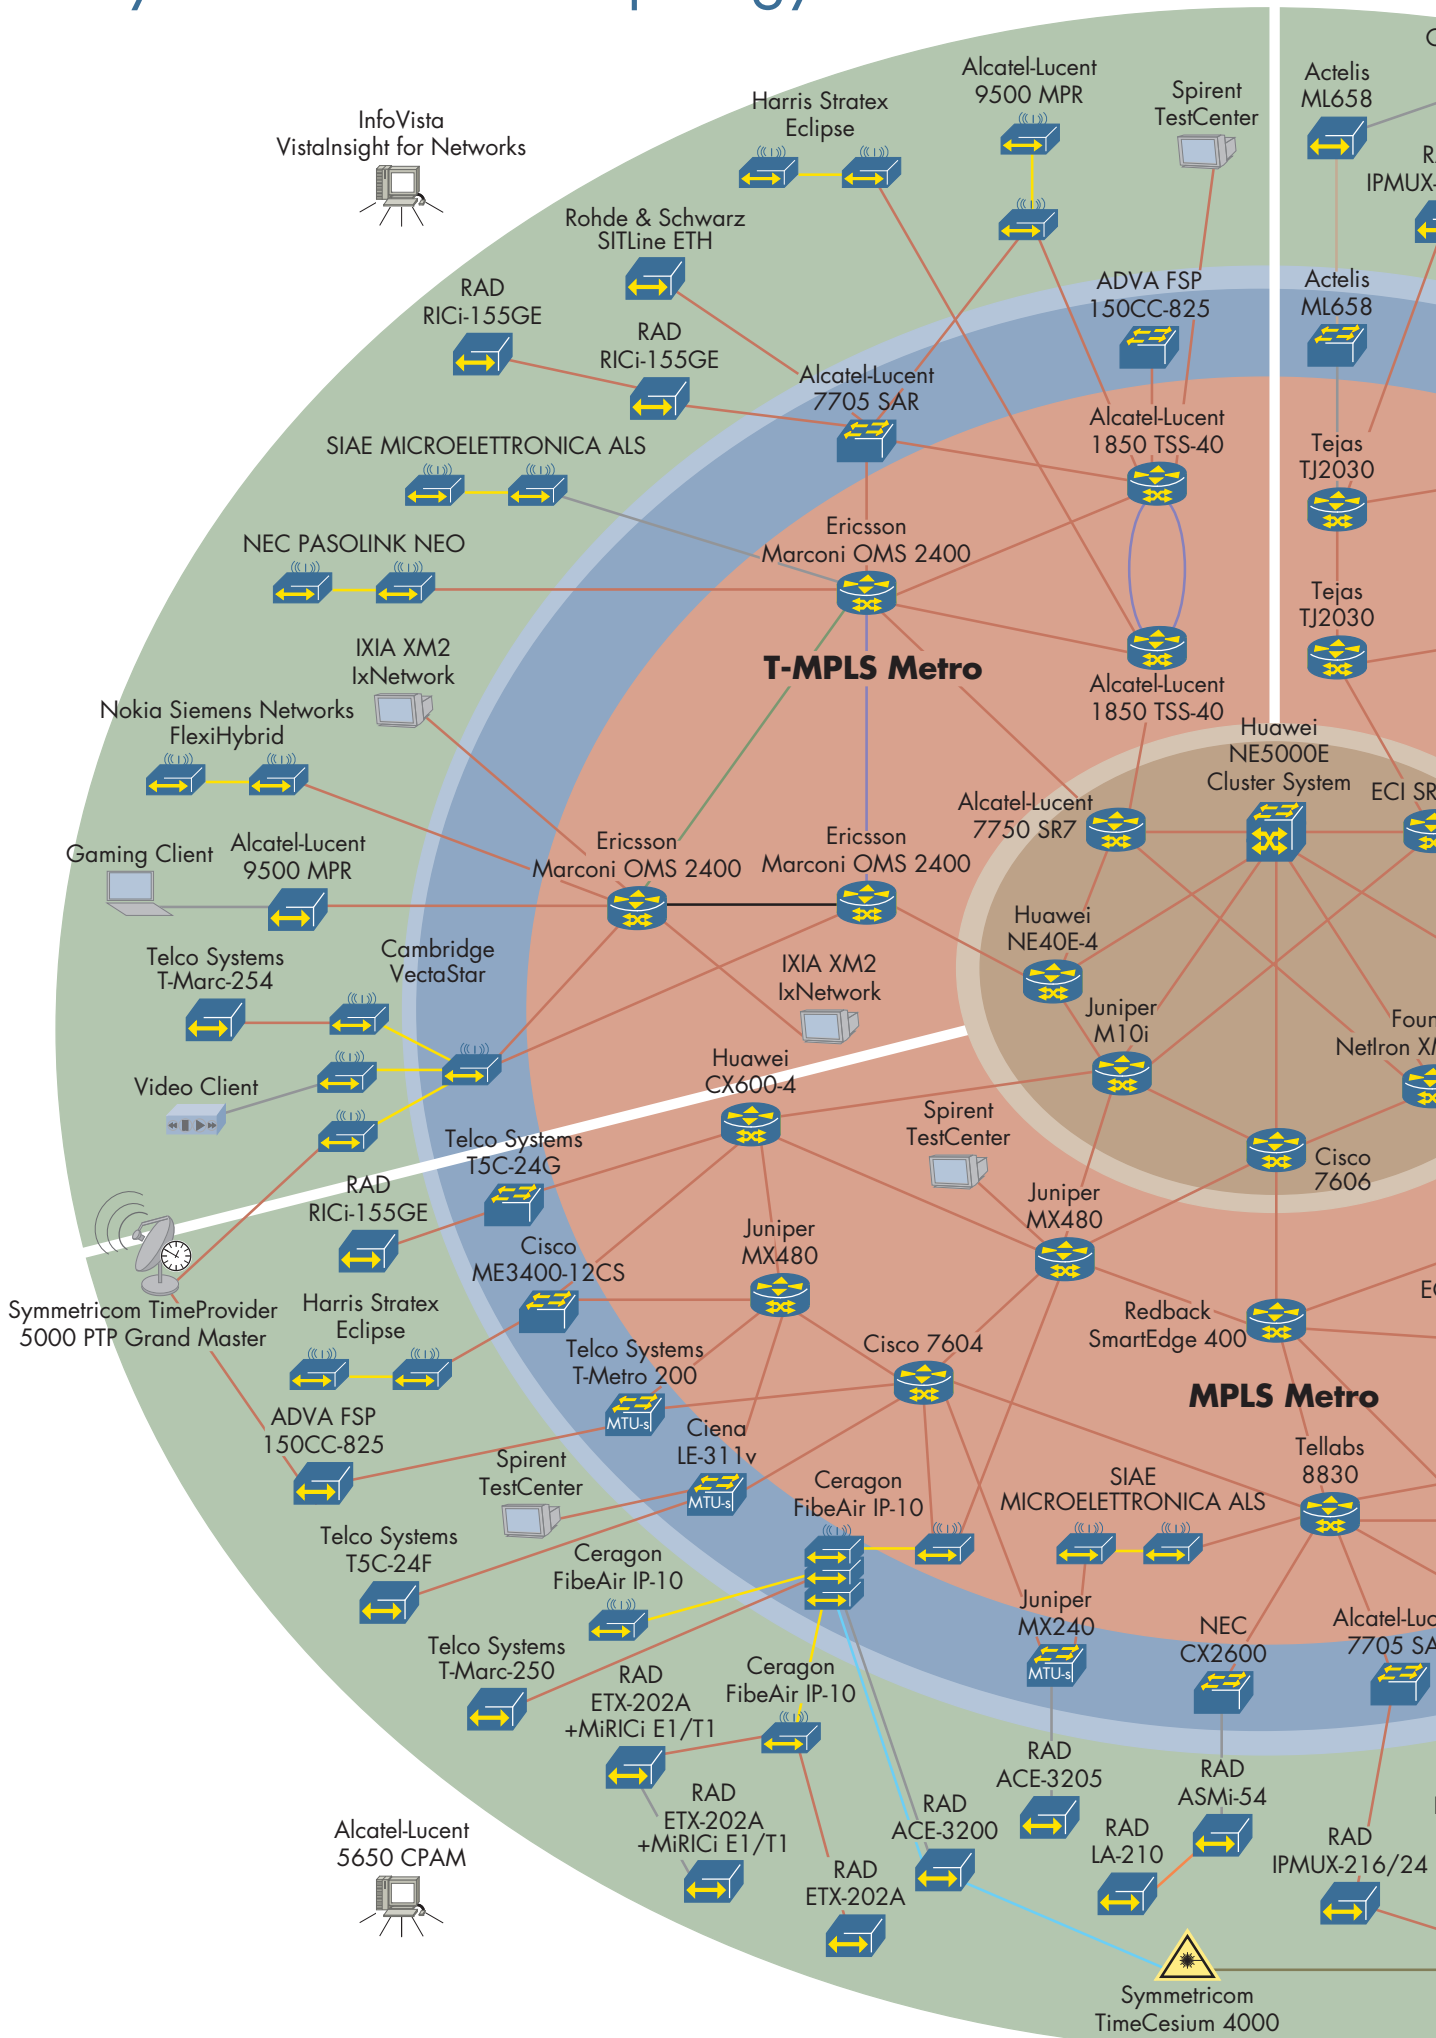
InfoVista
VistaInsight for Networks

Harris Stratex
Eclipse

Alcatel-Lucent
9500 MPR

Spirent
TestCenter

Actelis
ML658

R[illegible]
IPMUX-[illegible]

Rohde & Schwarz
SITLine ETH

RAD
RICi-155GE

RAD
RICi-155GE

ADVA FSP
150CC-825

Actelis
ML658

Alcatel-Lucent
7705 SAR

Alcatel-Lucent
1850 TSS-40

Tejas
TJ2030

SIAE MICROELETTRONICA ALS

Ericsson
Marconi OMS 2400

NEC PASOLINK NEO

Tejas
TJ2030

IXIA XM2
IxNetwork

T-MPLS Metro

Alcatel-Lucent
1850 TSS-40

Nokia Siemens Networks
FlexiHybrid

Huawei
NE5000E
Cluster System

ECI SR

Alcatel-Lucent
7750 SR7

Gaming Client

Alcatel-Lucent
9500 MPR

Ericsson
Marconi OMS 2400

Ericsson
Marconi OMS 2400

Huawei
NE40E-4

Telco Systems
T-Marc-254

Cambridge
VectaStar

IXIA XM2
IxNetwork

Juniper
M10i

Foun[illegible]
NetIron X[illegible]

Video Client

Huawei
CX600-4

Spirent
TestCenter

Telco Systems
T5C-24G

Cisco
7606

RAD
RICi-155GE

Juniper
MX480

Cisco
ME3400-12CS

Juniper
MX480

Symmetricom TimeProvider
5000 PTP Grand Master

Harris Stratex
Eclipse

Redback
SmartEdge 400

E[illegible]

Telco Systems
T-Metro 200

MTU-s

Cisco 7604

MPLS Metro

ADVA FSP
150CC-825

Ciena
LE-311v

Tellabs
8830

Spirent
TestCenter

MTU-s

Ceragon
FibeAir IP-10

SIAE
MICROELETTRONICA ALS

Telco Systems
T5C-24F

Ceragon
FibeAir IP-10

Juniper
MX240

MTU-s

NEC
CX2600

Alcatel-Luc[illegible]
7705 SA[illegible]

Telco Systems
T-Marc-250

RAD
ETX-202A
+MiRICi E1/T1

Ceragon
FibeAir IP-10

RAD
ACE-3205

RAD
ASMi-54

RAD
ETX-202A
+MiRICi E1/T1

RAD
ACE-3200

RAD
LA-210

RAD
IPMUX-216/24

Alcatel-Lucent
5650 CPAM

RAD
ETX-202A

Symmetricom
TimeCesium 4000